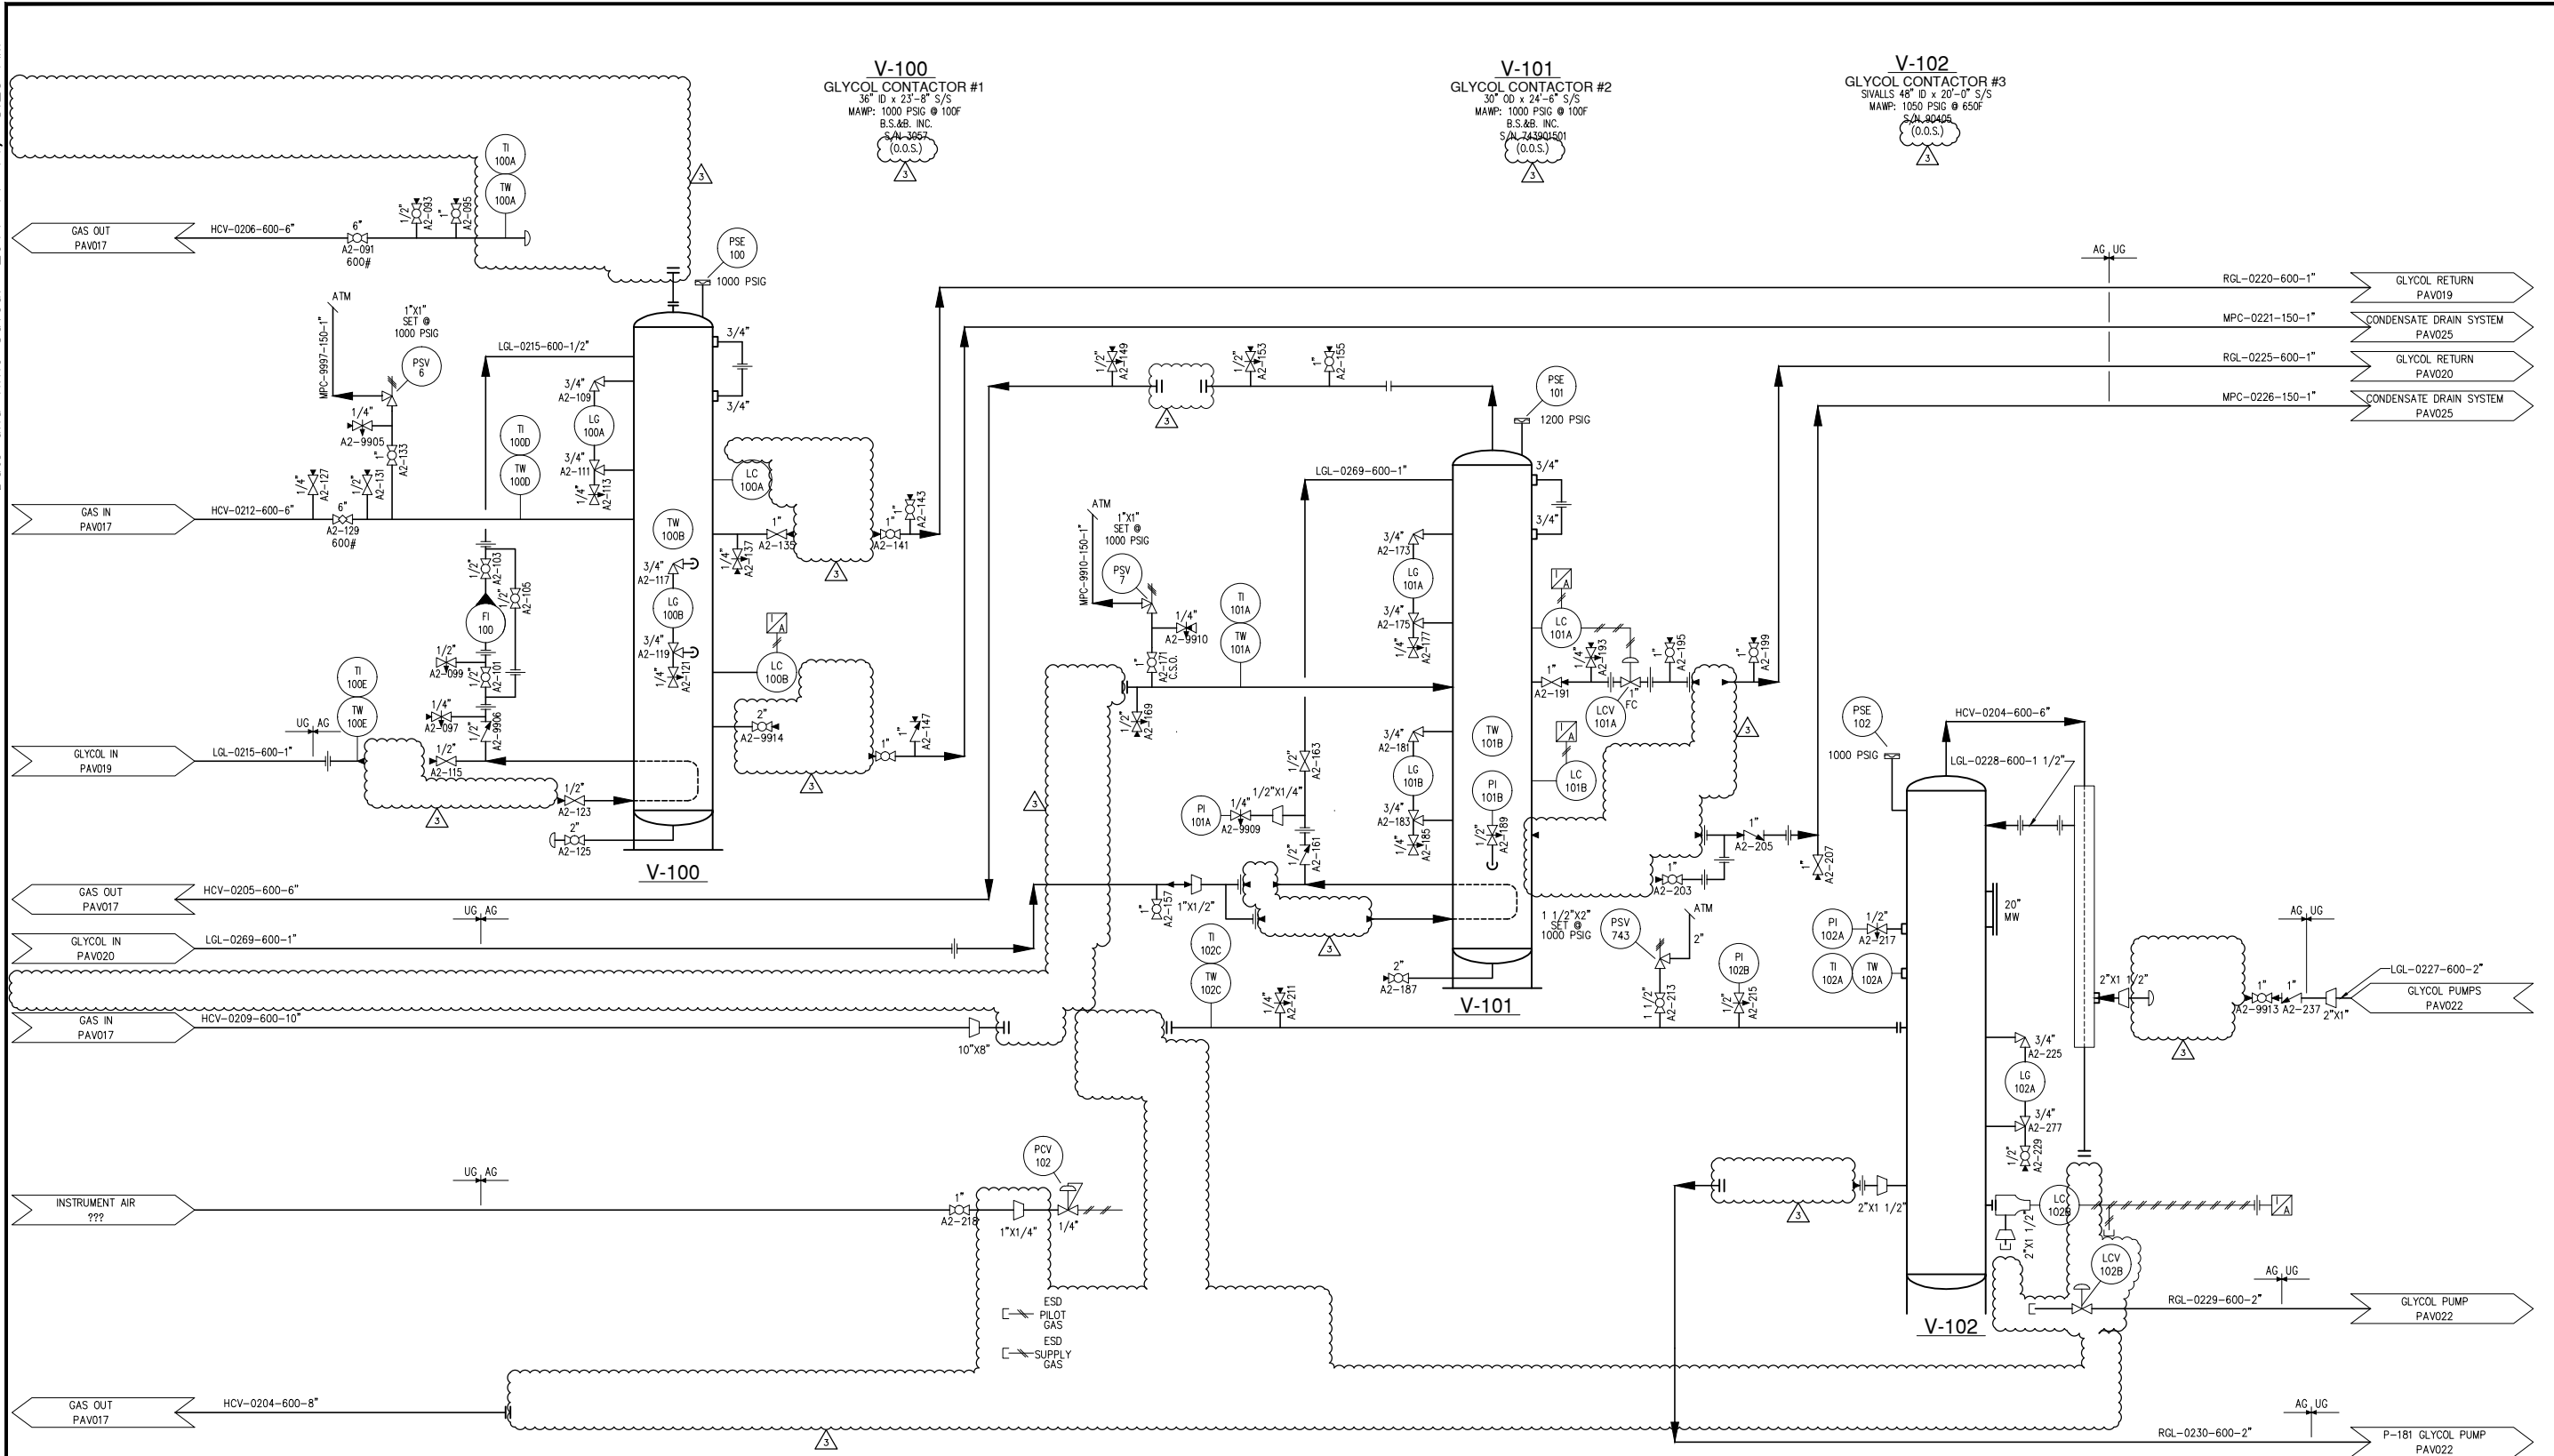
V-100
GLYCOL CONTACTOR #1
36" ID x 23'-8" S/S
MAWP: 1000 PSIG @ 100F
B.S.&B. INC.
S/N 3057
(O.O.S.)
3

V-101
GLYCOL CONTACTOR #2
30" OD x 24'-6" S/S
MAWP: 1000 PSIG @ 100F
B.S.&B. INC.
S/N 743901501
(O.O.S.)
3

V-102
GLYCOL CONTACTOR #3
SIVALLS 48" ID x 20'-0" S/S
MAWP: 1050 PSIG @ 650F
S/N 90405
(O.O.S.)
3

GAS OUT PAV017
HCV-0206-600-6"
6" A2-091 600#
1/2" A2-093
1" A2-095
TI 100A
TW 100A
3
PSE 100
1000 PSIG

ATM
MPC-9997-150-1"
1"X1" SET @ 1000 PSIG
PSV 6
1/4" A2-9905
1" A2-133
LGL-0215-600-1/2"
3/4"
3/4"
3/4" A2-109
LG 100A
3/4" A2-111
1/4" A2-113
TI 100D
TW 100D
LC 100A
GAS IN PAV017
HCV-0212-600-6"
1/4" A2-127
1/2" A2-131
6" A2-129 600#
TW 100B
1" A2-135
1/4" A2-137
1" A2-141
1" A2-143
3

1/2" A2-103
1/2" A2-105
FI 100
3/4" A2-117
LG 100B
3/4" A2-119
1/4" A2-121
LC 100B
A
1/2" A2-099
1/2" A2-101
TI 100E
TW 100E
UG AG
1/4" A2-097
1/2" A2-9906
2" A2-9914
1" A2-147
3
GLYCOL IN PAV019
LGL-0215-600-1"
1/2" A2-115
1/2" A2-123
3
2" A2-125
V-100

GAS OUT PAV017
HCV-0205-600-6"
UG AG
GLYCOL IN PAV020
LGL-0269-600-1"
GAS IN PAV017
HCV-0209-600-10"
10"X8"
3

1/2" A2-149
1/2" A2-153
1" A2-155
3
PSE 101
1200 PSIG
LGL-0269-600-1"
3/4"
3/4"
ATM
MPC-9910-150-1"
1"X1" SET @ 1000 PSIG
PSV 7
1/4" A2-9910
1" A2-171 C.S.O.
TI 101A
TW 101A
3/4" A2-173
LG 101A
3/4" A2-175
1/4" A2-177
A
LC 101A
1/4" A2-193
1" A2-195
1" A2-199
1" A2-191
LCV 101A
1" FC
3
1/2" A2-169
1/2" A2-163
3/4" A2-181
LG 101B
3/4" A2-183
1/4" A2-185
TW 101B
PI 101B
1/2" A2-189
A
LC 101B
PI 101A
1/4" A2-9909
1/2"X1/4"
1/2" A2-161
1" A2-205
1" A2-207
1" A2-203
1" A2-157
1"X1/2"
3
1 1/2"X2" SET @ 1000 PSIG
PSV 743
ATM
2"
TI 102C
TW 102C
2" A2-187
1/4" A2-211
1 1/2" A2-213
PI 102B
1/2" A2-215
V-101

AG UG
RGL-0220-600-1"
GLYCOL RETURN PAV019
MPC-0221-150-1"
CONDENSATE DRAIN SYSTEM PAV025
RGL-0225-600-1"
GLYCOL RETURN PAV020
MPC-0226-150-1"
CONDENSATE DRAIN SYSTEM PAV025

PSE 102
1000 PSIG
HCV-0204-600-6"
LGL-0228-600-1 1/2"
20" MW
PI 102A
1/2" A2-217
TI 102A
TW 102A
AG UG
LGL-0227-600-2"
GLYCOL PUMPS PAV022
2"X1 1/2"
1" A2-9913
1" A2-237
2"X1"
3
3/4" A2-225
LG 102A
3/4" A2-277
1/2" A2-229
3
2"X1 1/2"
LC 102B
2"X1 1/2
A
LCV 102B
AG UG
RGL-0229-600-2"
GLYCOL PUMP PAV022
V-102

INSTRUMENT AIR ???
UG AG
PCV 102
1" A2-218
1"X1/4"
1/4"
ESD PILOT GAS
ESD SUPPLY GAS

GAS OUT PAV017
HCV-0204-600-8"
3
AG UG
RGL-0230-600-2"
P-181 GLYCOL PUMP PAV022